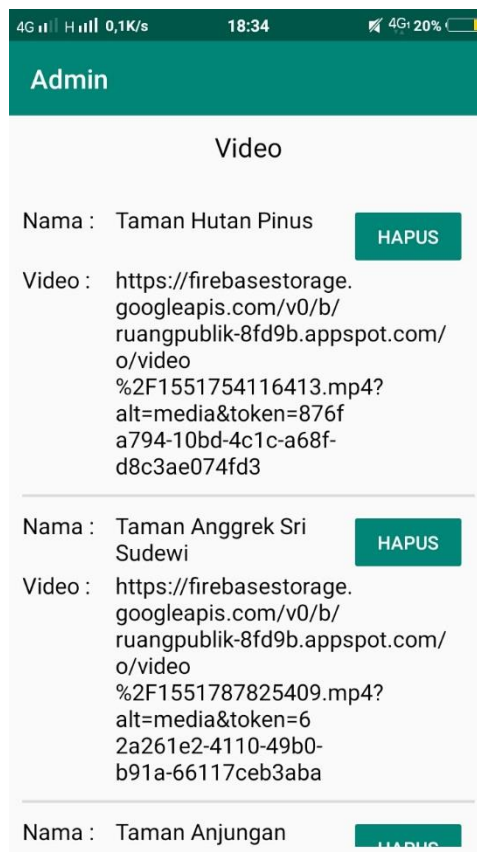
4G H 0,1K/s 18:34 4G 20%

Admin

Video

Nama : Taman Hutan Pinus
HAPUS

Video : https://firebasestorage.googleapis.com/v0/b/ruangpublik-8fd9b.appspot.com/o/video%2F1551754116413.mp4?alt=media&token=876fa794-10bd-4c1c-a68f-d8c3ae074fd3

Nama : Taman Anggrek Sri Sudewi
HAPUS

Video : https://firebasestorage.googleapis.com/v0/b/ruangpublik-8fd9b.appspot.com/o/video%2F1551787825409.mp4?alt=media&token=62a261e2-4110-49b0-b91a-66117ceb3aba

Nama : Taman Anjungan
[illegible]